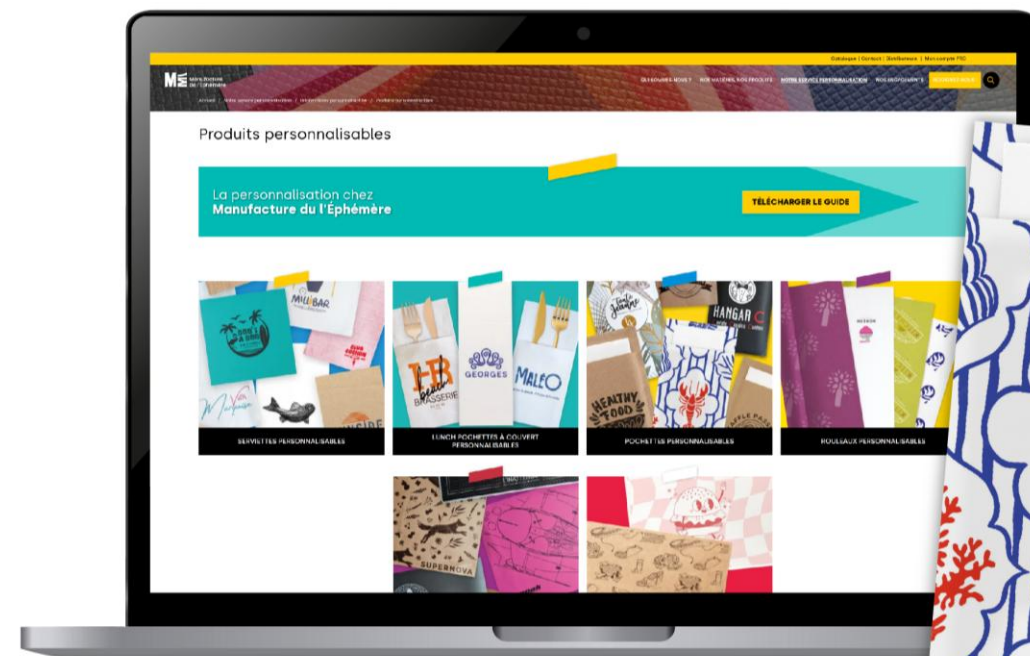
Catalogue | Contact | Distributeurs | Mon compte PRO

ME Manufacture de l'Éphémère

QUI SOMMES-NOUS ? NOS MAISONS, NOS PRODUITS NOTRE SERVICE PERSONNALISATION NOS ENGAGEMENTS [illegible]

Accueil / Notre service personnalisation / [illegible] / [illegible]

Produits personnalisables

La personnalisation chez
Manufacture du l'Éphémère

TÉLÉCHARGER LE GUIDE

SERVIETTES PERSONNALISABLES

LUNCH POCHETTES À COUVERT PERSONNALISABLES

POCHETTES PERSONNALISABLES

ROULEAUX PERSONNALISABLES

MILLBAR

Marquise

HB BRASSERIE

GEORGES

MALEO

HANGAR C

HEALTHY FOOD

SUPERNOVA